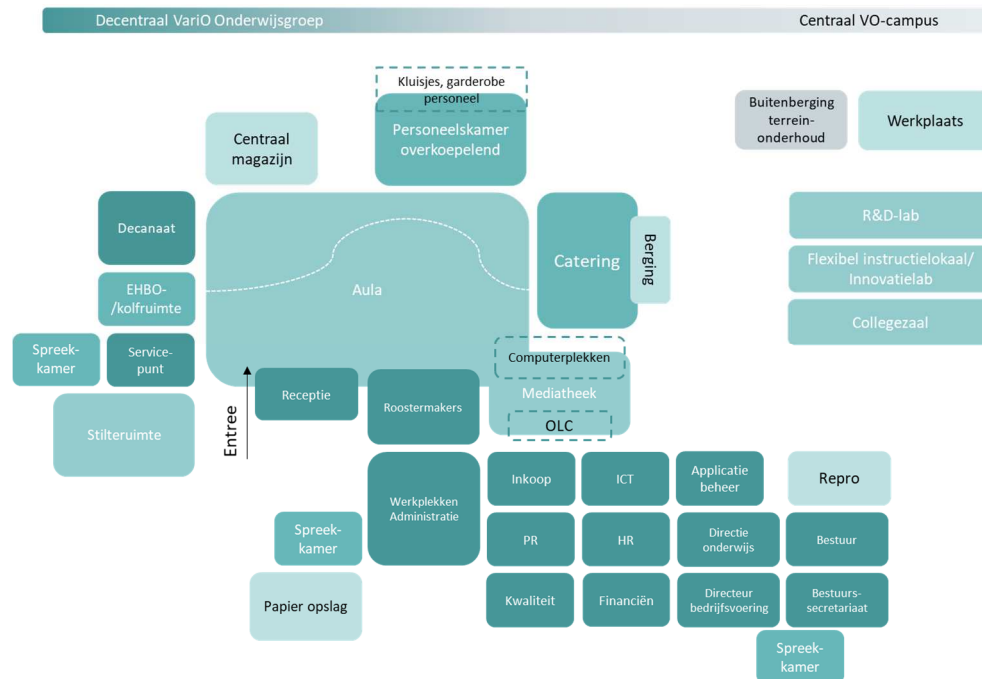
Decentraal VariO Onderwijsgroep

Centraal VO-campus

Kluisjes, garderobe personeel

Personeelskamer overkoepelend

Centraal magazijn

Buitenberging terrein-onderhoud

Werkplaats

Decanaat

Aula

Catering

Berging

R&D-lab

Flexibel instructielokaal/ Innovatielab

Collegezaal

EHBO- /kolfruimte

Spreek-kamer

Service-punt

Computerplekken

Mediatheek

OLC

Receptie

Roostermakers

Stilteruimte

Entree

Werkplekken Administratie

Inkoop

ICT

Applicatie beheer

Repro

Spreek-kamer

PR

HR

Directie onderwijs

Bestuur

Papier opslag

Kwaliteit

Financiën

Directeur bedrijfsvoering

Bestuurs-secretariaat

Spreek-kamer